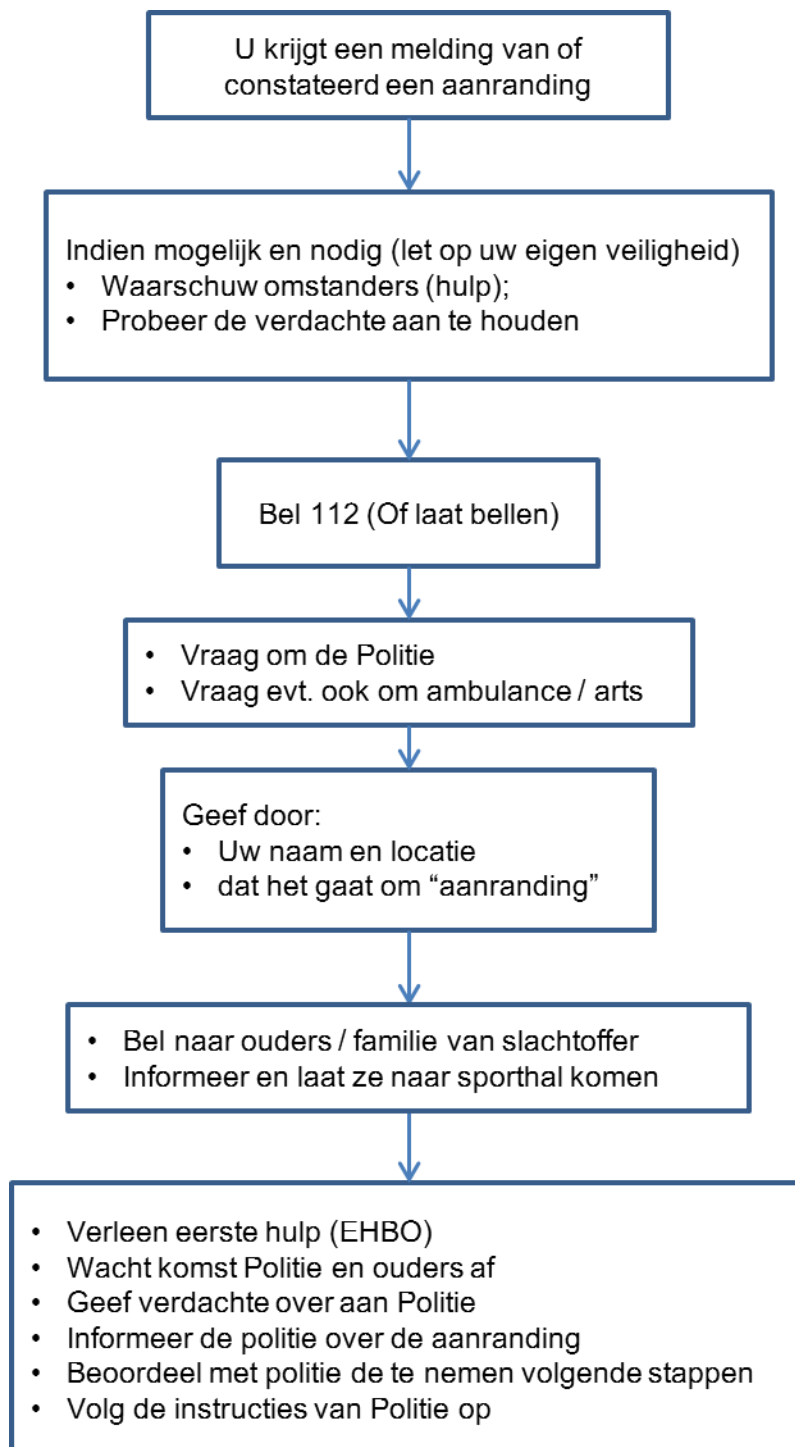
U krijgt een melding van of constateerd een aanranding

Indien mogelijk en nodig (let op uw eigen veiligheid)
• Waarschuw omstanders (hulp);
• Probeer de verdachte aan te houden

Bel 112 (Of laat bellen)

• Vraag om de Politie
• Vraag evt. ook om ambulance / arts

Geef door:
• Uw naam en locatie
• dat het gaat om “aanranding”

• Bel naar ouders / familie van slachtoffer
• Informeer en laat ze naar sporthal komen

• Verleen eerste hulp (EHBO)
• Wacht komst Politie en ouders af
• Geef verdachte over aan Politie
• Informeer de politie over de aanranding
• Beoordeel met politie de te nemen volgende stappen
• Volg de instructies van Politie op